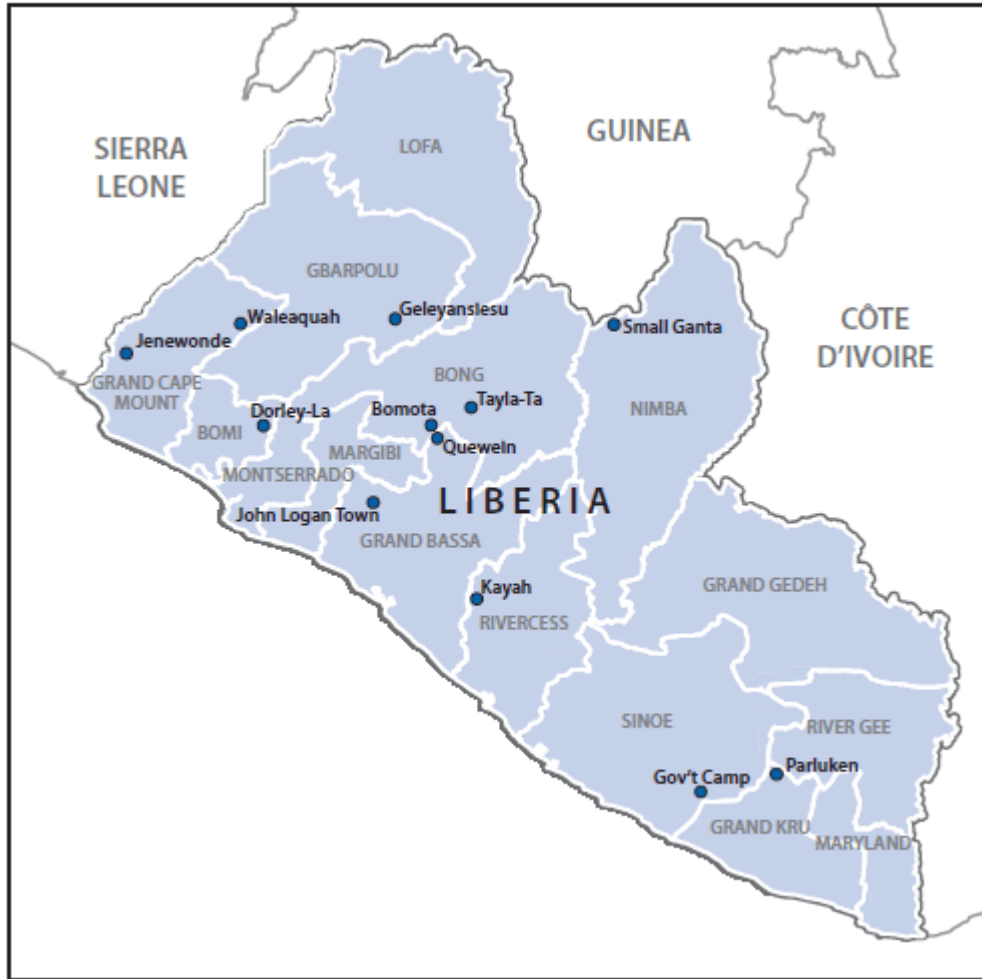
SIERRA LEONE

GUINEA

CÔTE D'IVOIRE

LOFA

GBARPOLU

Waleaquah

Geleyansiesu

Jenewonde

Small Ganta

GRAND CAPE MOUNT

BONG

Tayla-Ta

Bomota

Dorley-La

NIMBA

BOMI

MARGIBI

Quewein

MONTSERRADO

LIBERIA

John Logan Town

GRAND BASSA

GRAND GEDEH

Kayah

RIVERCESS

SINOE

RIVER GEE

Parluken

Gov't Camp

GRAND KRU

MARYLAND